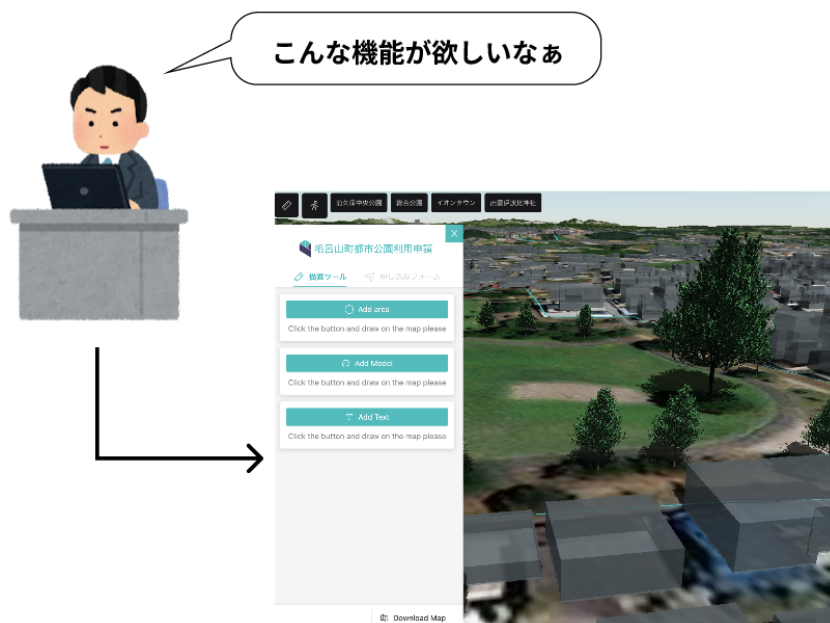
こんな機能が欲しいなぁ

佐久良中央公園
総合公園
イオンタウン
吉宮伝説博物館

毛呂山町都市公園利用申請

編集ツール
申し込みフォーム

Add area
Click the button and draw on the map please

Add Model
Click the button and draw on the map please

Add Text
Click the button and draw on the map please

Download Map